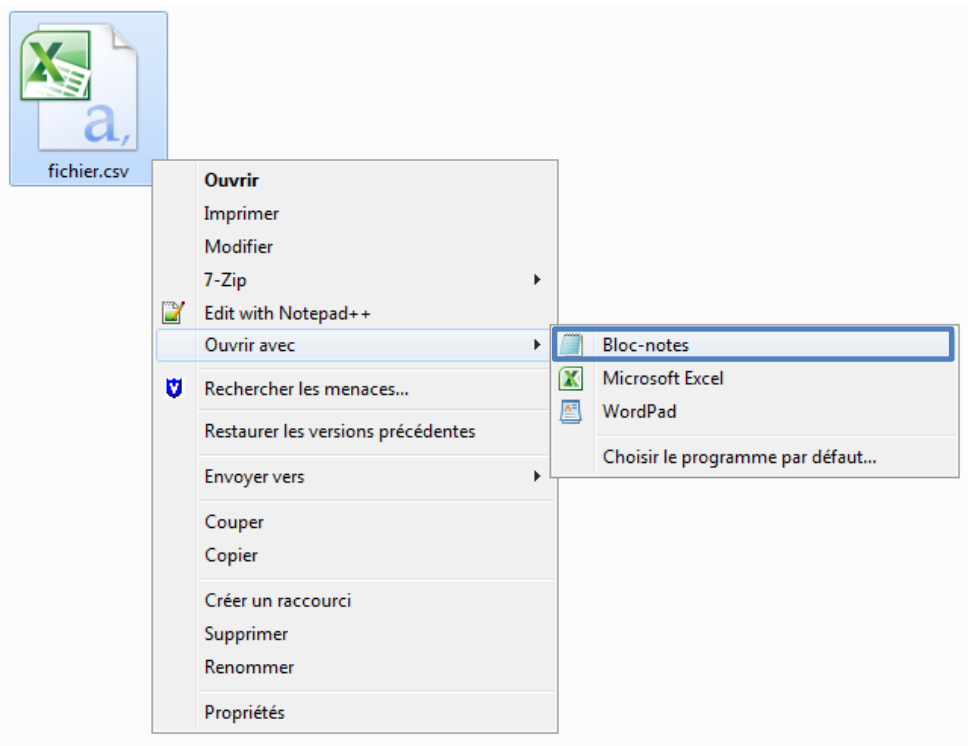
a,
fichier.csv

Ouvrir
Imprimer
Modifier
7-Zip
Edit with Notepad++
Ouvrir avec
Rechercher les menaces...
Restaurer les versions précédentes
Envoyer vers
Couper
Copier
Créer un raccourci
Supprimer
Renommer
Propriétés

Bloc-notes
Microsoft Excel
WordPad
Choisir le programme par défaut...